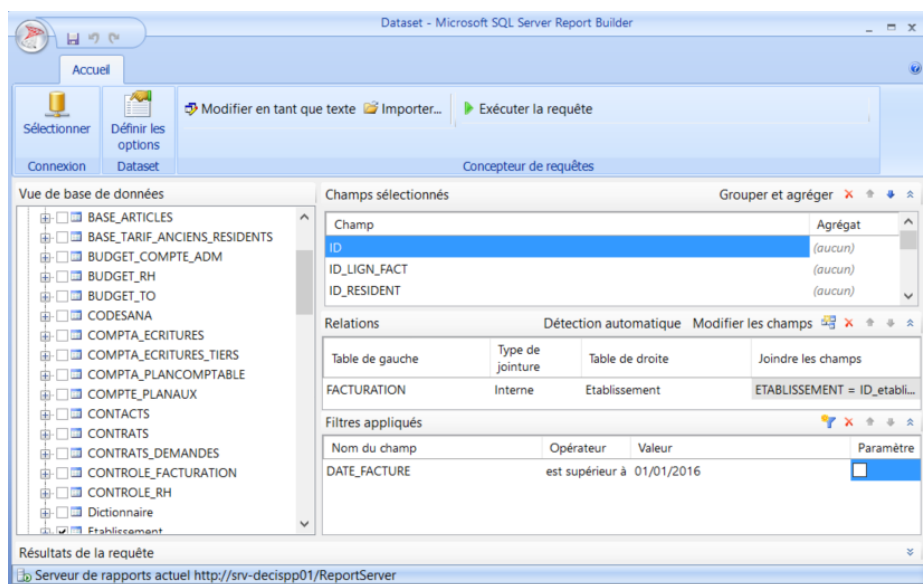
Dataset - Microsoft SQL Server Report Builder

Accueil

Sélectionner
Connexion

Définir les options
Dataset

Modifier en tant que texte Importer... Exécuter la requête
Concepteur de requêtes

Vue de base de données

BASE_ARTICLES
BASE_TARIF_ANCIENS_RESIDENTS
BUDGET_COMPTE_ADM
BUDGET_RH
BUDGET_TO
CODESANA
COMPTA_ECRITURES
COMPTA_ECRITURES_TIERS
COMPTA_PLANCOMPTABLE
COMPTE_PLANAUX
CONTACTS
CONTRATS
CONTRATS_DEMANDES
CONTROLE_FACTURATION
CONTROLE_RH
Dictionnaire
Etablissement

Champs sélectionnés

Grouper et agréger

| Champ | Agrégat |
|---|---|
| ID | (aucun) |
| ID_LIGN_FACT | (aucun) |
| ID_RESIDENT | (aucun) |

Relations

Détection automatique Modifier les champs

| Table de gauche | Type de jointure | Table de droite | Joindre les champs |
|---|---|---|---|
| FACTURATION | Interne | Etablissement | ETABLISSEMENT = ID_etabli... |

Filtres appliqués

| Nom du champ | Opérateur | Valeur | Paramètre |
|---|---|---|---|
| DATE_FACTURE | est supérieur à | 01/01/2016 | |

Résultats de la requête

Serveur de rapports actuel http://srv-decispp01/ReportServer